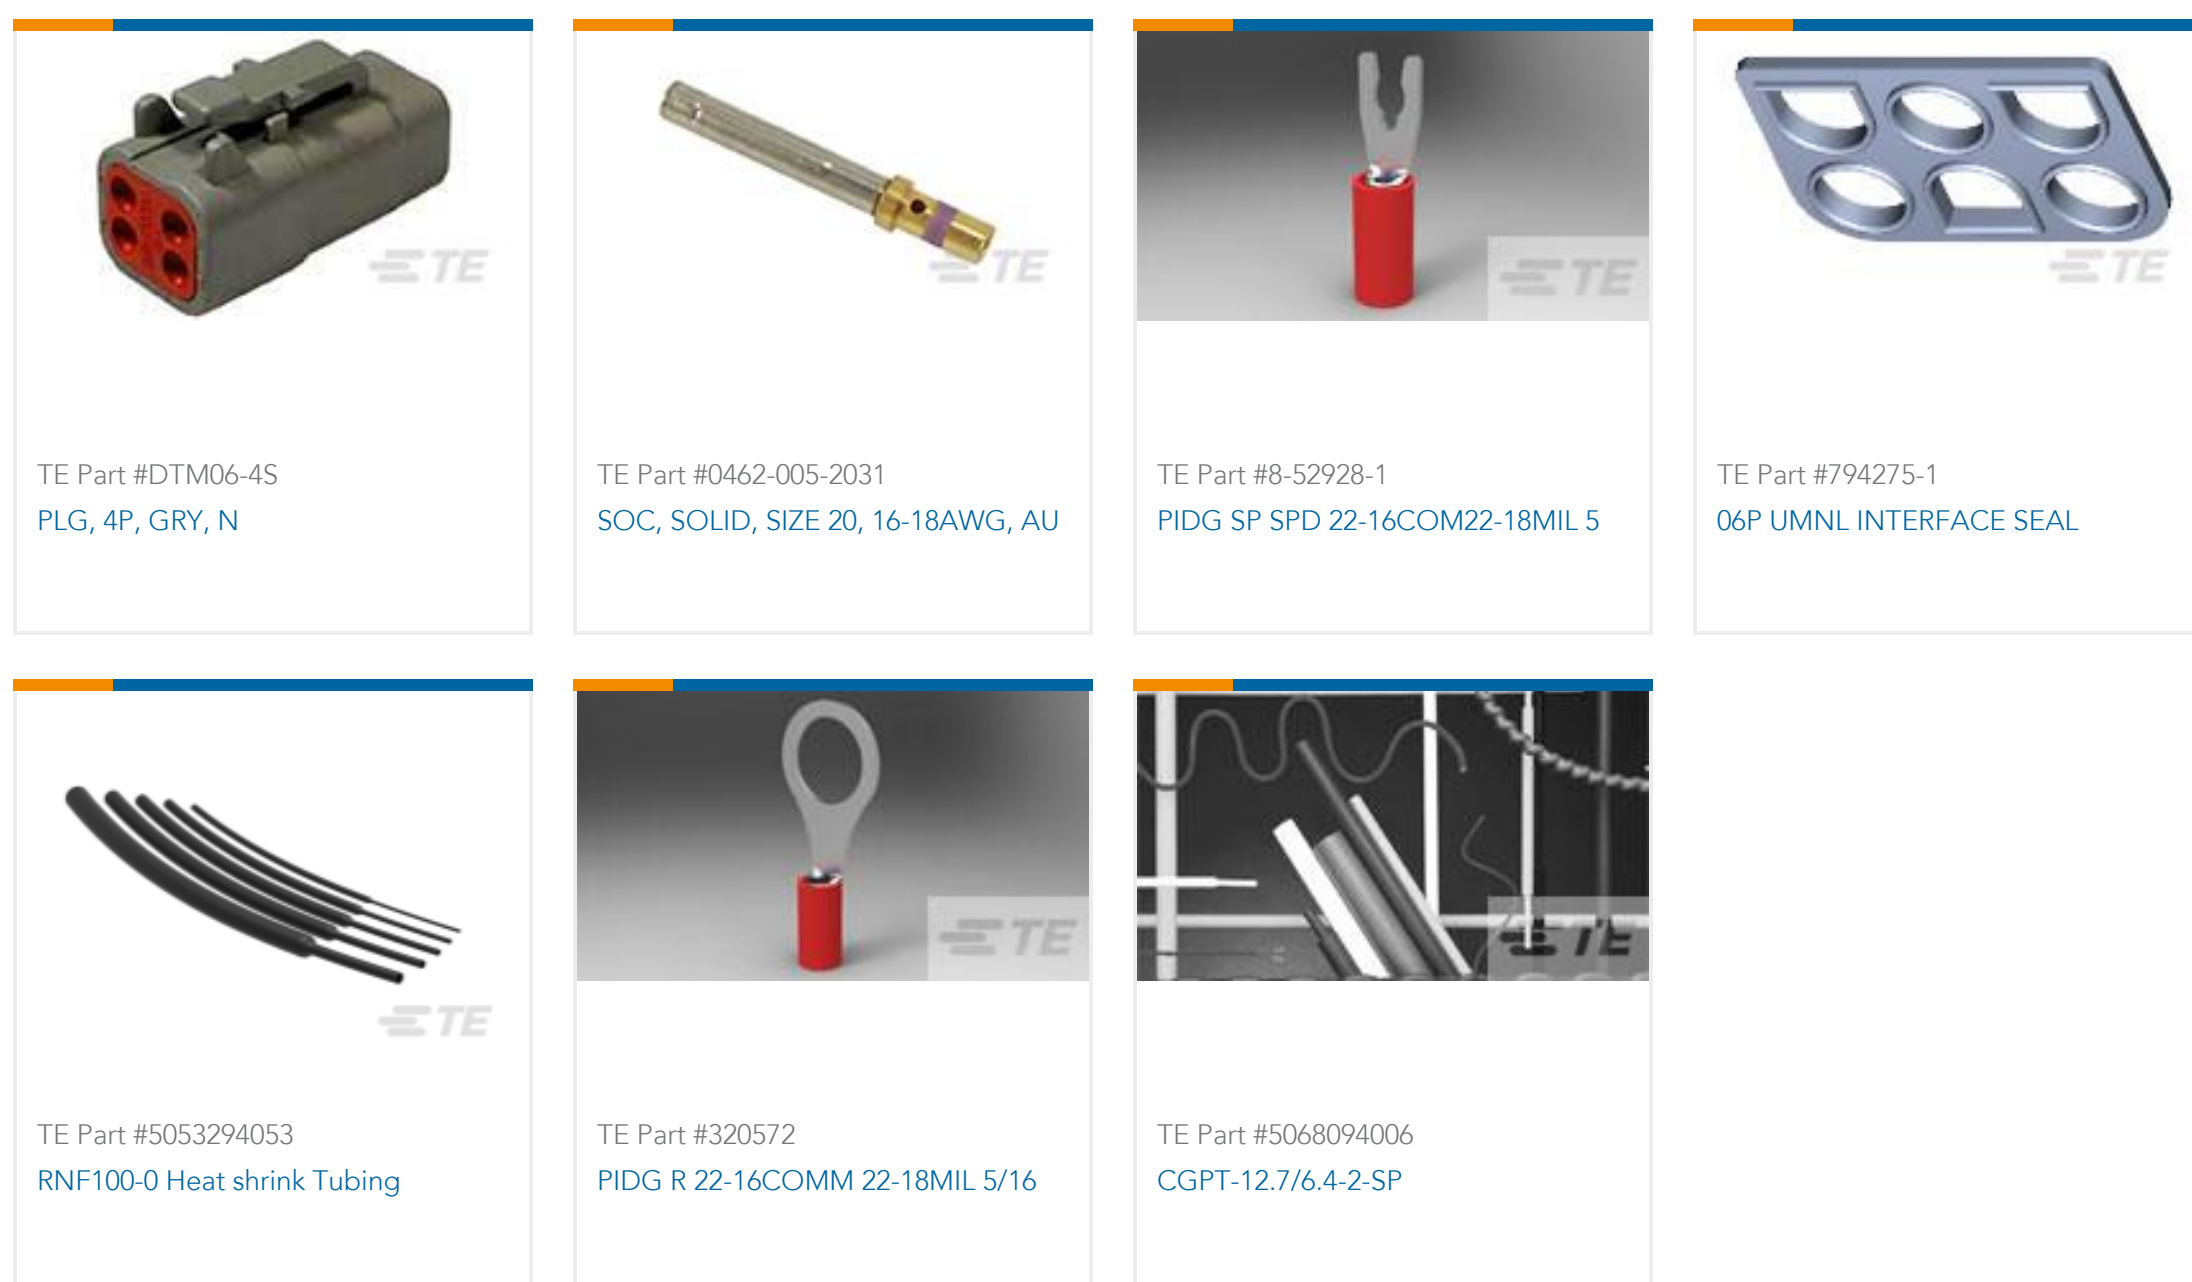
TE

TE Part #DTM06-4S
PLG, 4P, GRY, N

TE

TE Part #0462-005-2031
SOC, SOLID, SIZE 20, 16-18AWG, AU

TE

TE Part #8-52928-1
PIDG SP SPD 22-16COM22-18MIL 5

TE

TE Part #794275-1
06P UMNL INTERFACE SEAL

TE

TE Part #5053294053
RNF100-0 Heat shrink Tubing

TE

TE Part #320572
PIDG R 22-16COMM 22-18MIL 5/16

TE

TE Part #5068094006
CGPT-12.7/6.4-2-SP